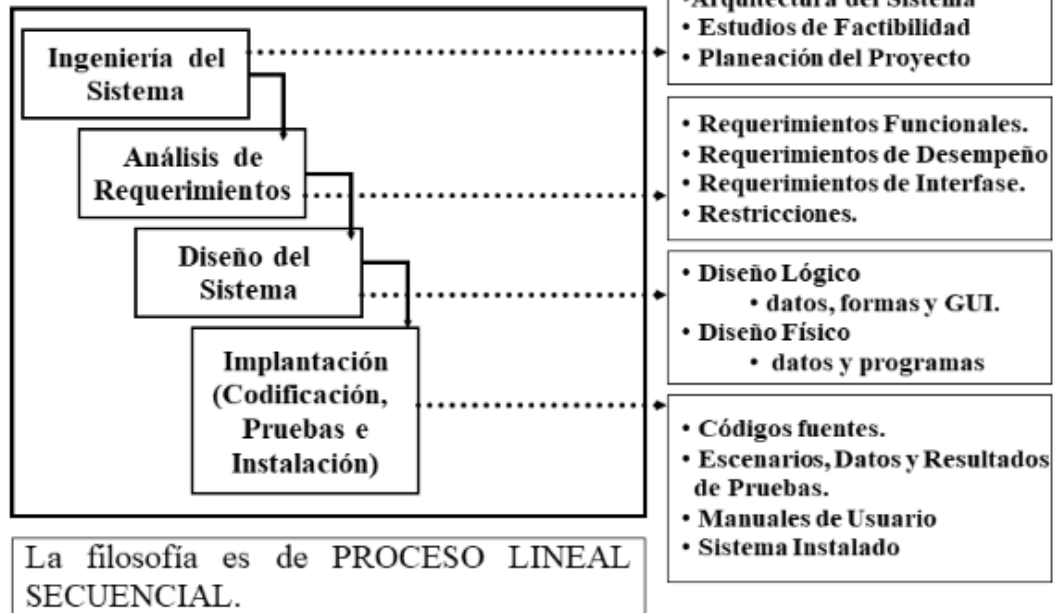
Ingeniería del Sistema

Análisis de Requerimientos

Diseño del Sistema

Implantación (Codificación, Pruebas e Instalación)

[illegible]
• Estudios de Factibilidad
• Planeación del Proyecto

• Requerimientos Funcionales.
• Requerimientos de Desempeño
• Requerimientos de Interfase.
• Restricciones.

• Diseño Lógico
• datos, formas y GUI.
• Diseño Físico
• datos y programas

• Códigos fuentes.
• Escenarios, Datos y Resultados de Pruebas.
• Manuales de Usuario
• Sistema Instalado

La filosofía es de PROCESO LINEAL SECUENCIAL.